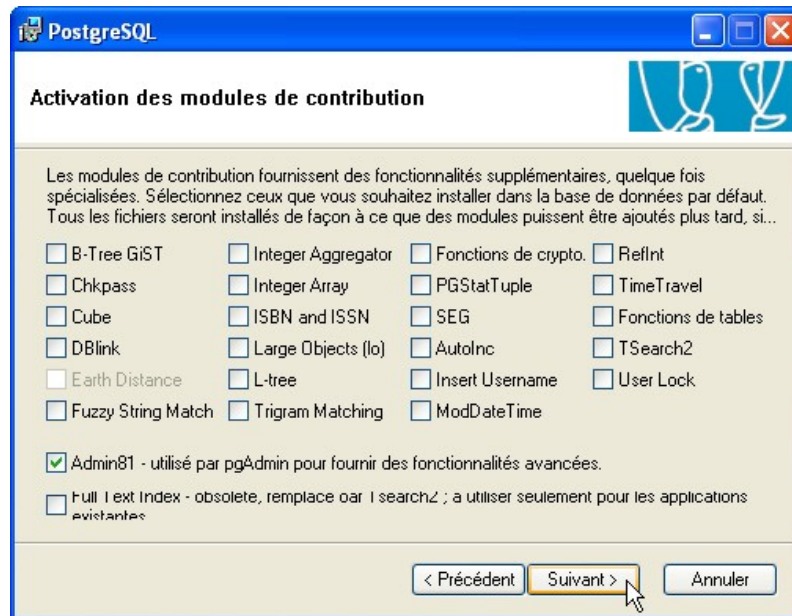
PostgreSQL

Activation des modules de contribution

Les modules de contribution fournissent des fonctionnalités supplémentaires, quelque fois spécialisées. Sélectionnez ceux que vous souhaitez installer dans la base de données par défaut. Tous les fichiers seront installés de façon à ce que des modules puissent être ajoutés plus tard, si...

B-Tree GiST
Chkpass
Cube
DBlink
Earth Distance
Fuzzy String Match

Integer Aggregator
Integer Array
ISBN and ISSN
Large Objects (lo)
L-tree
Trigram Matching

Fonctions de crypto.
PGStatTuple
SEG
AutoInc
Insert Username
ModDateTime

RefInt
TimeTravel
Fonctions de tables
TSearch2
User Lock

Admin81 - utilisé par pgAdmin pour fournir des fonctionnalités avancées.

Full Text Index - obsolete, remplace oar Tsearch2 ; a utiliser seulement pour les applications existantes

< Précédent
Suivant >
Annuler